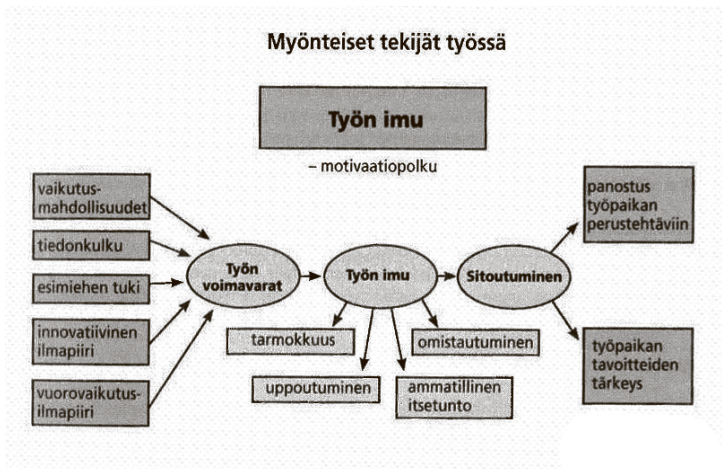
Myönteiset tekijät työssä

Työn imu

– motivaatiopolku

vaikutusmahdollisuudet

tiedonkulku

esimiehen tuki

innovatiivinen ilmapiiri

vuorovaikutusilmapiiri

Työn voimavarat

Työn imu

Sitoutuminen

panostus työpaikan perustehtäviin

työpaikan tavoitteiden tärkeys

tarmokkuus

uppoutuminen

ammatillinen itsetunto

omistautuminen